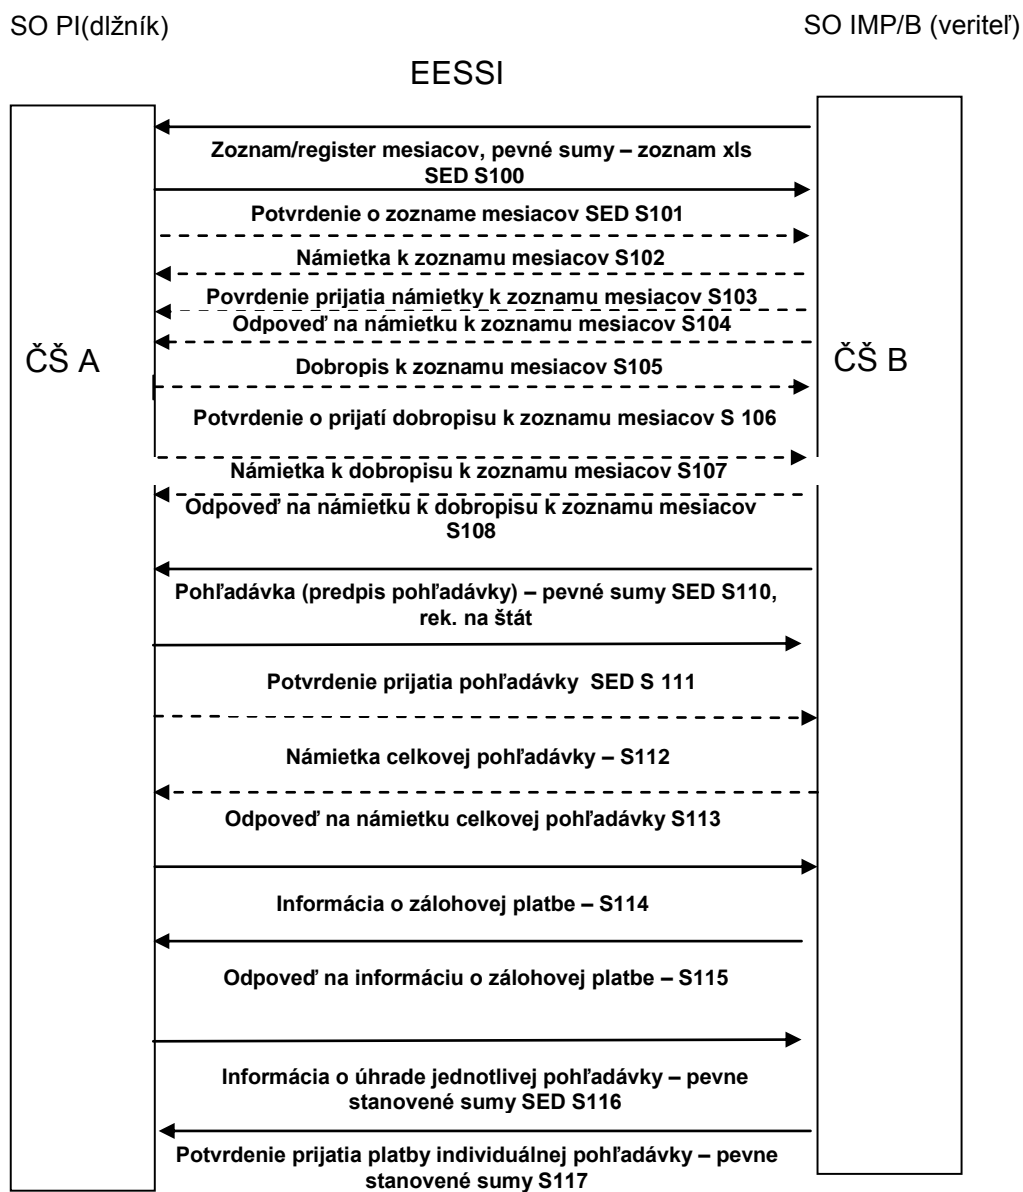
SO PI(dlžník)

SO IMP/B (veriteľ)

EESSI

ČŠ A

ČŠ B

Zoznam/register mesiacov, pevné sumy – zoznam xls SED S100

Potvrdenie o zozname mesiacov SED S101

Námietka k zoznamu mesiacov S102

Povrdenie prijatia námietky k zoznamu mesiacov S103

Odpoveď na námietku k zoznamu mesiacov S104

Dobropis k zoznamu mesiacov S105

Potvrdenie o prijatí dobropisu k zoznamu mesiacov S 106

Námietka k dobropisu k zoznamu mesiacov S107

Odpoveď na námietku k dobropisu k zoznamu mesiacov S108

Pohľadávka (predpis pohľadávky) – pevné sumy SED S110, rek. na štát

Potvrdenie prijatia pohľadávky SED S 111

Námietka celkovej pohľadávky – S112

Odpoveď na námietku celkovej pohľadávky S113

Informácia o zálohovej platbe – S114

Odpoveď na informáciu o zálohovej platbe – S115

Informácia o úhrade jednotlivej pohľadávky – pevne stanovené sumy SED S116

Potvrdenie prijatia platby individuálnej pohľadávky – pevne stanovené sumy S117